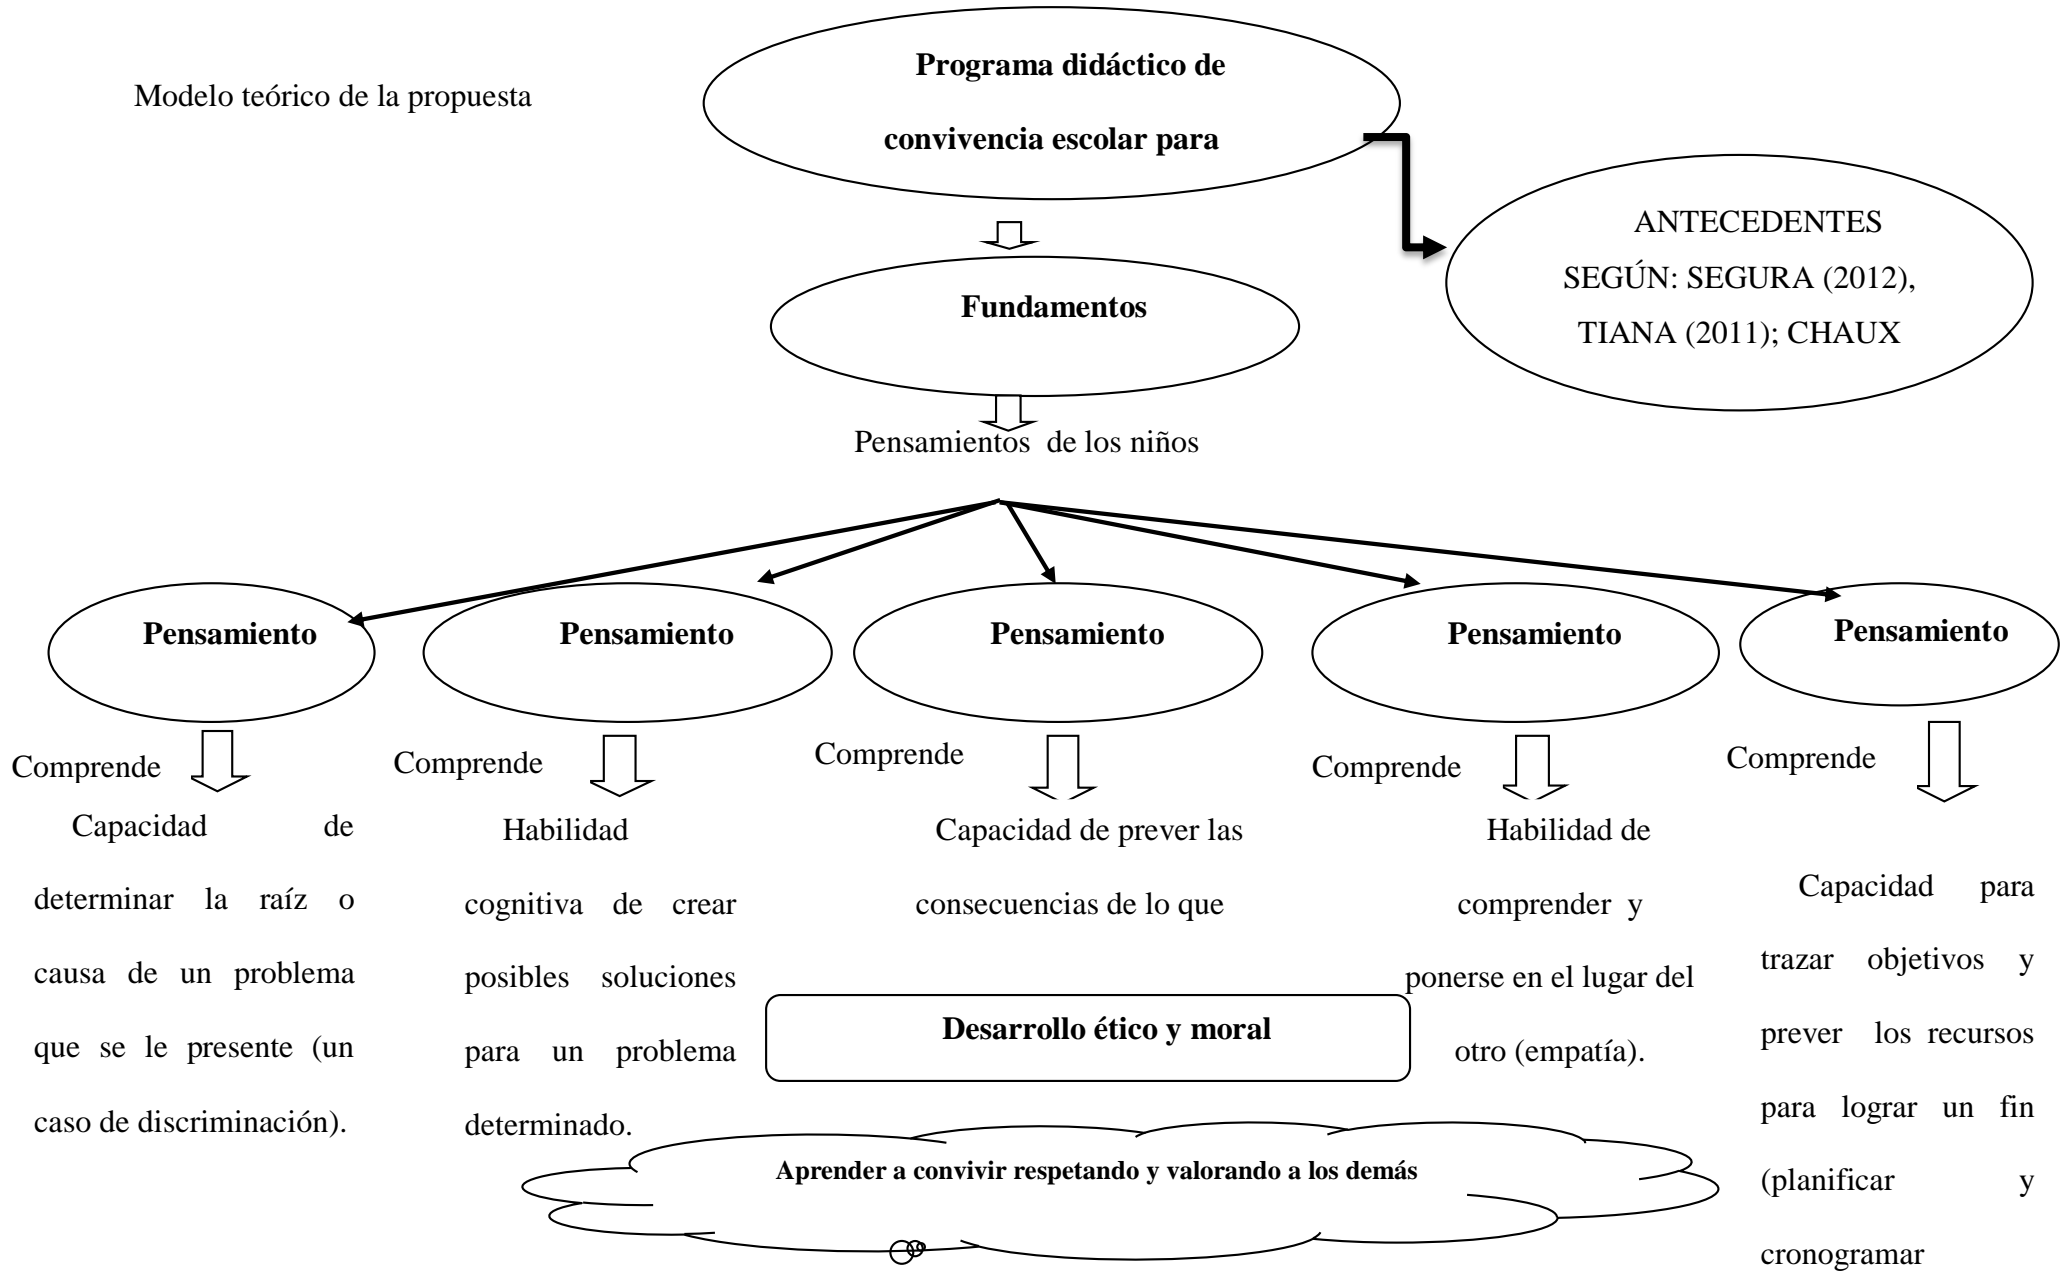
Modelo teórico de la propuesta

**Programa didáctico de convivencia escolar para**

ANTECEDENTES SEGÚN: SEGURA (2012), TIANA (2011); CHAUX

**Fundamentos**

Pensamientos de los niños

**Pensamiento**

**Pensamiento**

**Pensamiento**

**Pensamiento**

**Pensamiento**

Comprende

Capacidad de determinar la raíz o causa de un problema que se le presente (un caso de discriminación).

Comprende

Habilidad cognitiva de crear posibles soluciones para un problema determinado.

Comprende

Capacidad de prever las consecuencias de lo que

Comprende

Habilidad de comprender y ponerse en el lugar del otro (empatía).

Comprende

Capacidad para trazar objetivos y prever los recursos para lograr un fin (planificar y cronogramar

**Desarrollo ético y moral**

**Aprender a convivir respetando y valorando a los demás**